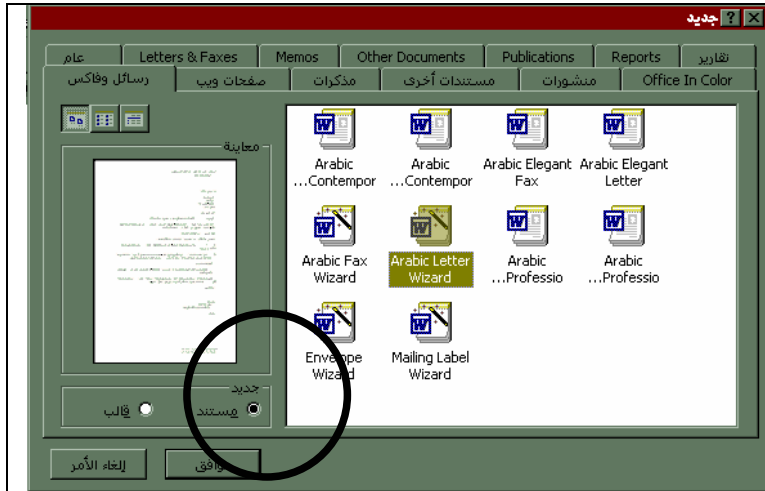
جديد ? ×

عام | Letters & Faxes | Memos | Other Documents | Publications | Reports | تقارير

رسائل وفاكس | صفحات ويب | مذكرات | مستندات أخرى | منشورات | Office In Color

معاينة

Arabic ...Contempor

Arabic ...Contempor

Arabic Elegant Fax

Arabic Elegant Letter

Arabic Fax Wizard

Arabic Letter Wizard

Arabic ...Professio

Arabic ...Professio

Envelope Wizard

Mailing Label Wizard

جديد

مستند

قالب

إلغاء الأمر

موافق